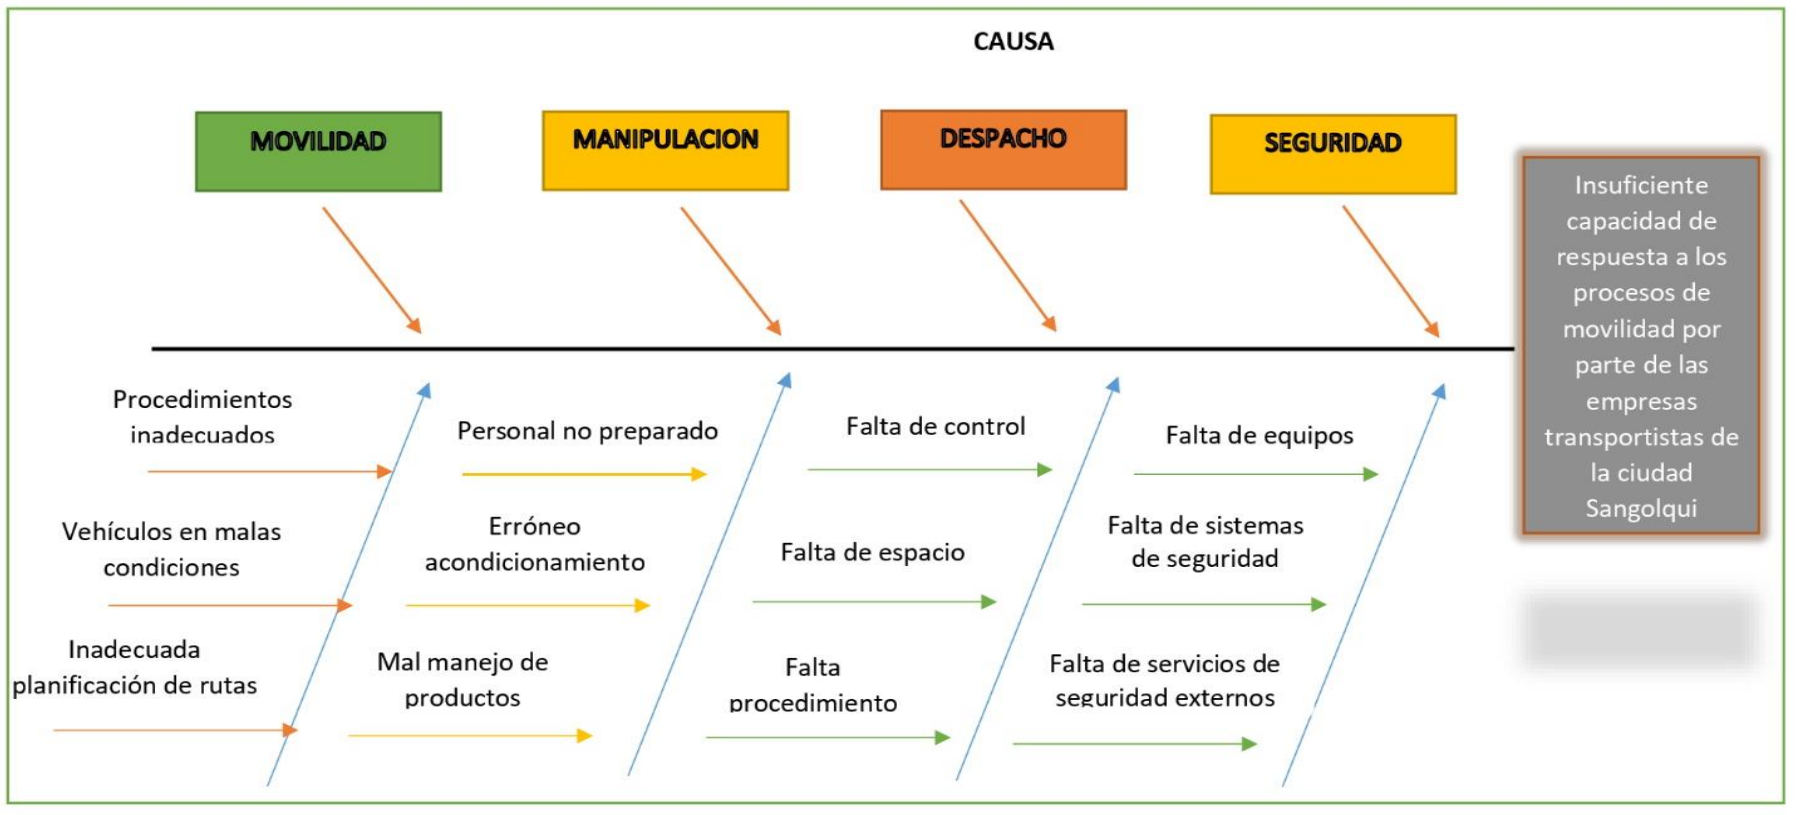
CAUSA

MOVILIDAD

MANIPULACION

DESPACHO

SEGURIDAD

Insuficiente capacidad de respuesta a los procesos de movilidad por parte de las empresas transportistas de la ciudad Sangolqui

Procedimientos inadecuados

Vehículos en malas condiciones

Inadecuada planificación de rutas

Personal no preparado

Erróneo acondicionamiento

Mal manejo de productos

Falta de control

Falta de espacio

Falta procedimiento

Falta de equipos

Falta de sistemas de seguridad

Falta de servicios de seguridad externos